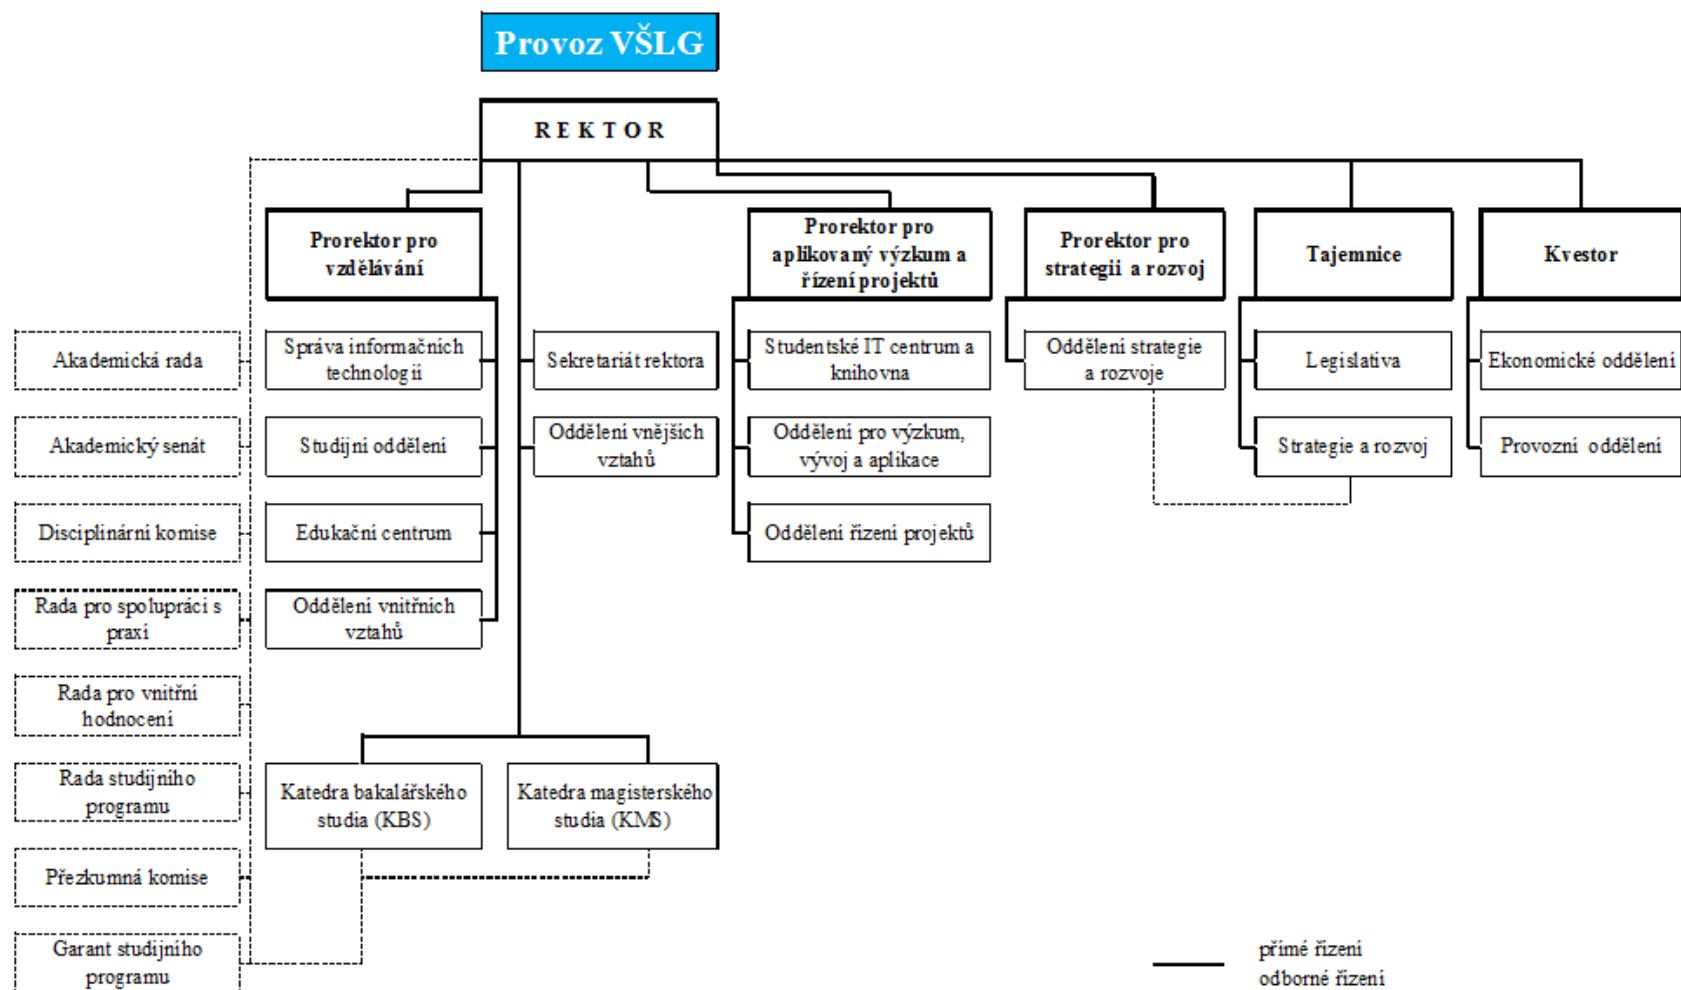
Provoz VŠLG

REKTOR

Prorektor pro vzdělávání

Prorektor pro aplikovaný výzkum a řízení projektů

Prorektor pro strategii a rozvoj

Tajemnice

Kvestor

Akademická rada

Akademický senát

Disciplinární komise

Rada pro spolupráci s praxí

Rada pro vnitřní hodnocení

Rada studijního programu

Přezkumná komise

Garant studijního programu

Správa informačních technologií

Studijní oddělení

Edukační centrum

Oddělení vnitřních vztahů

Sekretariát rektora

Oddělení vnějších vztahů

Studentské IT centrum a knihovna

Oddělení pro výzkum, vývoj a aplikace

Oddělení řízení projektů

Oddělení strategie a rozvoje

Legislativa

Strategie a rozvoj

Ekonomické oddělení

Provozní oddělení

Katedra bakalářského studia (KBS)

Katedra magisterského studia (KMS)

přímé řízení
odborné řízení